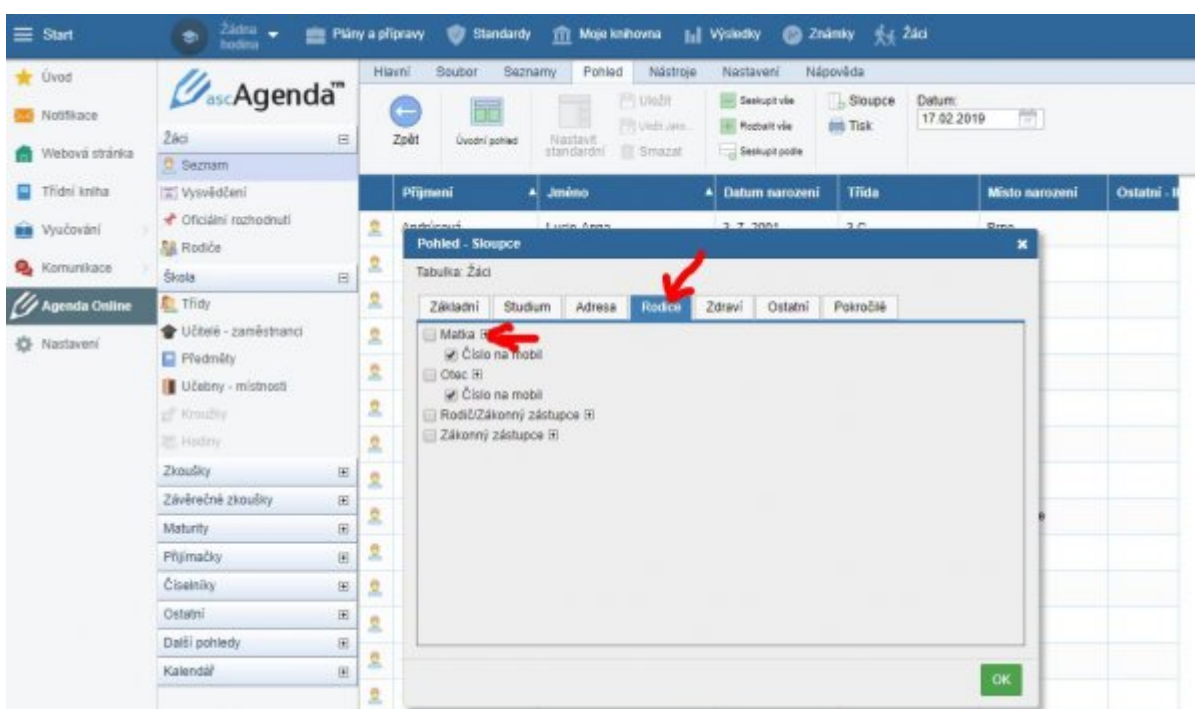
Start

Žádná hodina

Plány a přípravy

Standardy

Moje knihovna

Výsledky

Známky

Žáci

Úvod

Notifikace

Webová stránka

Třídní kniha

Vyučování

Komunikace

Agenda Online

Nastavení

ascAgenda™

Žáci

Seznam

Vysvědčení

Oficiální rozhodnutí

Rodiče

Škola

Třídy

Učitelé - zaměstnanci

Předměty

Učebny - místnosti

Kroužky

Hodiny

Zkoušky

Závěrečné zkoušky

Maturity

Přijímačky

Číselníky

Ostatní

Další pohledy

Kalendář

Hlavní

Soubor

Seznamy

Pohled

Nástroje

Nastavení

Nápověda

Zpět

Úvodní pohled

Nastavit standardní

Uložit

Uložit jako...

Smazat

Seskupit vše

Rozbalit vše

Seskupit podle

Sloupce

Tisk

Datum:

17.02.2019

| Příjmení | Jméno | Datum narození | Třída | Místo narození | Ostatní - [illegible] |
|---|---|---|---|---|---|
| Andrisová | Lucia Anna | 3. 7. 2001 | 3.C | Brno | |

Pohled - Sloupce

Tabulka: Žáci

Základní

Studium

Adresa

Rodiče

Zdraví

Ostatní

Pokročilé

Matka

Číslo na mobil

Otec

Číslo na mobil

Rodič/Zákonný zástupce

Zákonný zástupce

OK